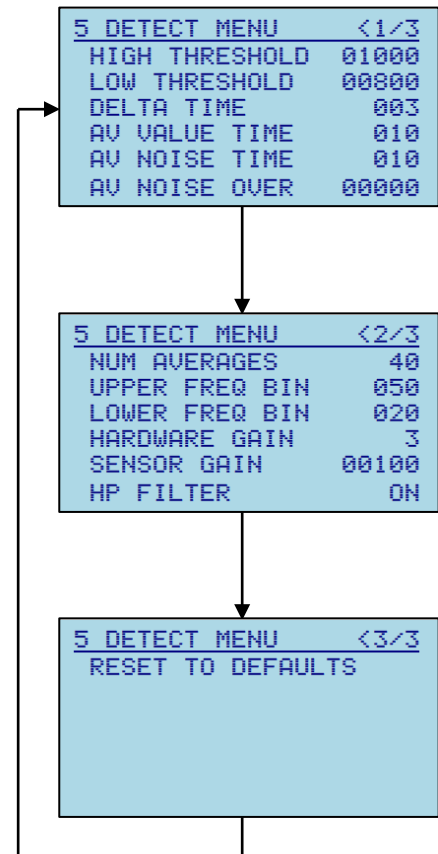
5 DETECT MENU <1/3
HIGH THRESHOLD 01000
LOW THRESHOLD 00800
DELTA TIME 003
AV VALUE TIME 010
AV NOISE TIME 010
AV NOISE OVER 00000

5 DETECT MENU <2/3
NUM AVERAGES 40
UPPER FREQ BIN 050
LOWER FREQ BIN 020
HARDWARE GAIN 3
SENSOR GAIN 00100
HP FILTER ON

5 DETECT MENU <3/3
RESET TO DEFAULTS